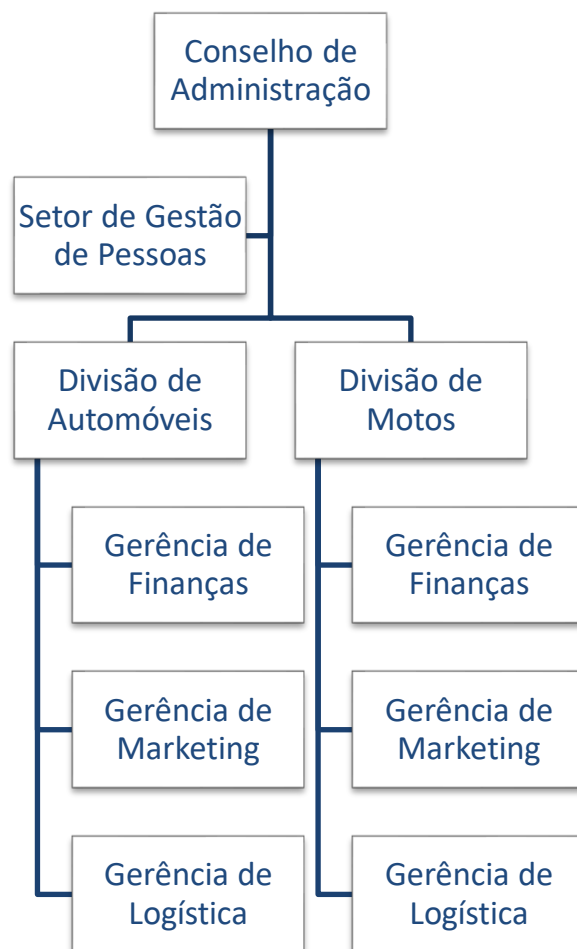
Conselho de Administração

Setor de Gestão de Pessoas

Divisão de Automóveis

Divisão de Motos

Gerência de Finanças

Gerência de Marketing

Gerência de Logística

Gerência de Finanças

Gerência de Marketing

Gerência de Logística